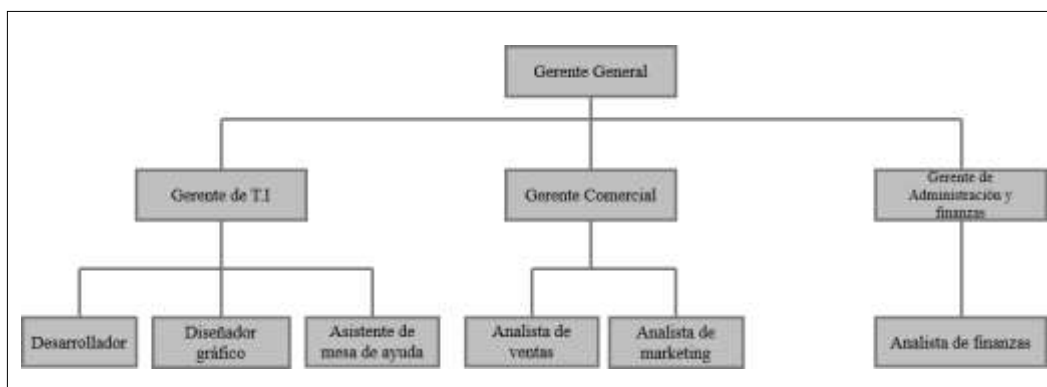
Gerente General

Gerente de T.I

Gerente Comercial

Gerente de Administracion y finanzas

Desarrollador

Diseñador gráfico

Asistente de mesa de ayuda

Analista de ventas

Analista de marketing

Analista de finanzas